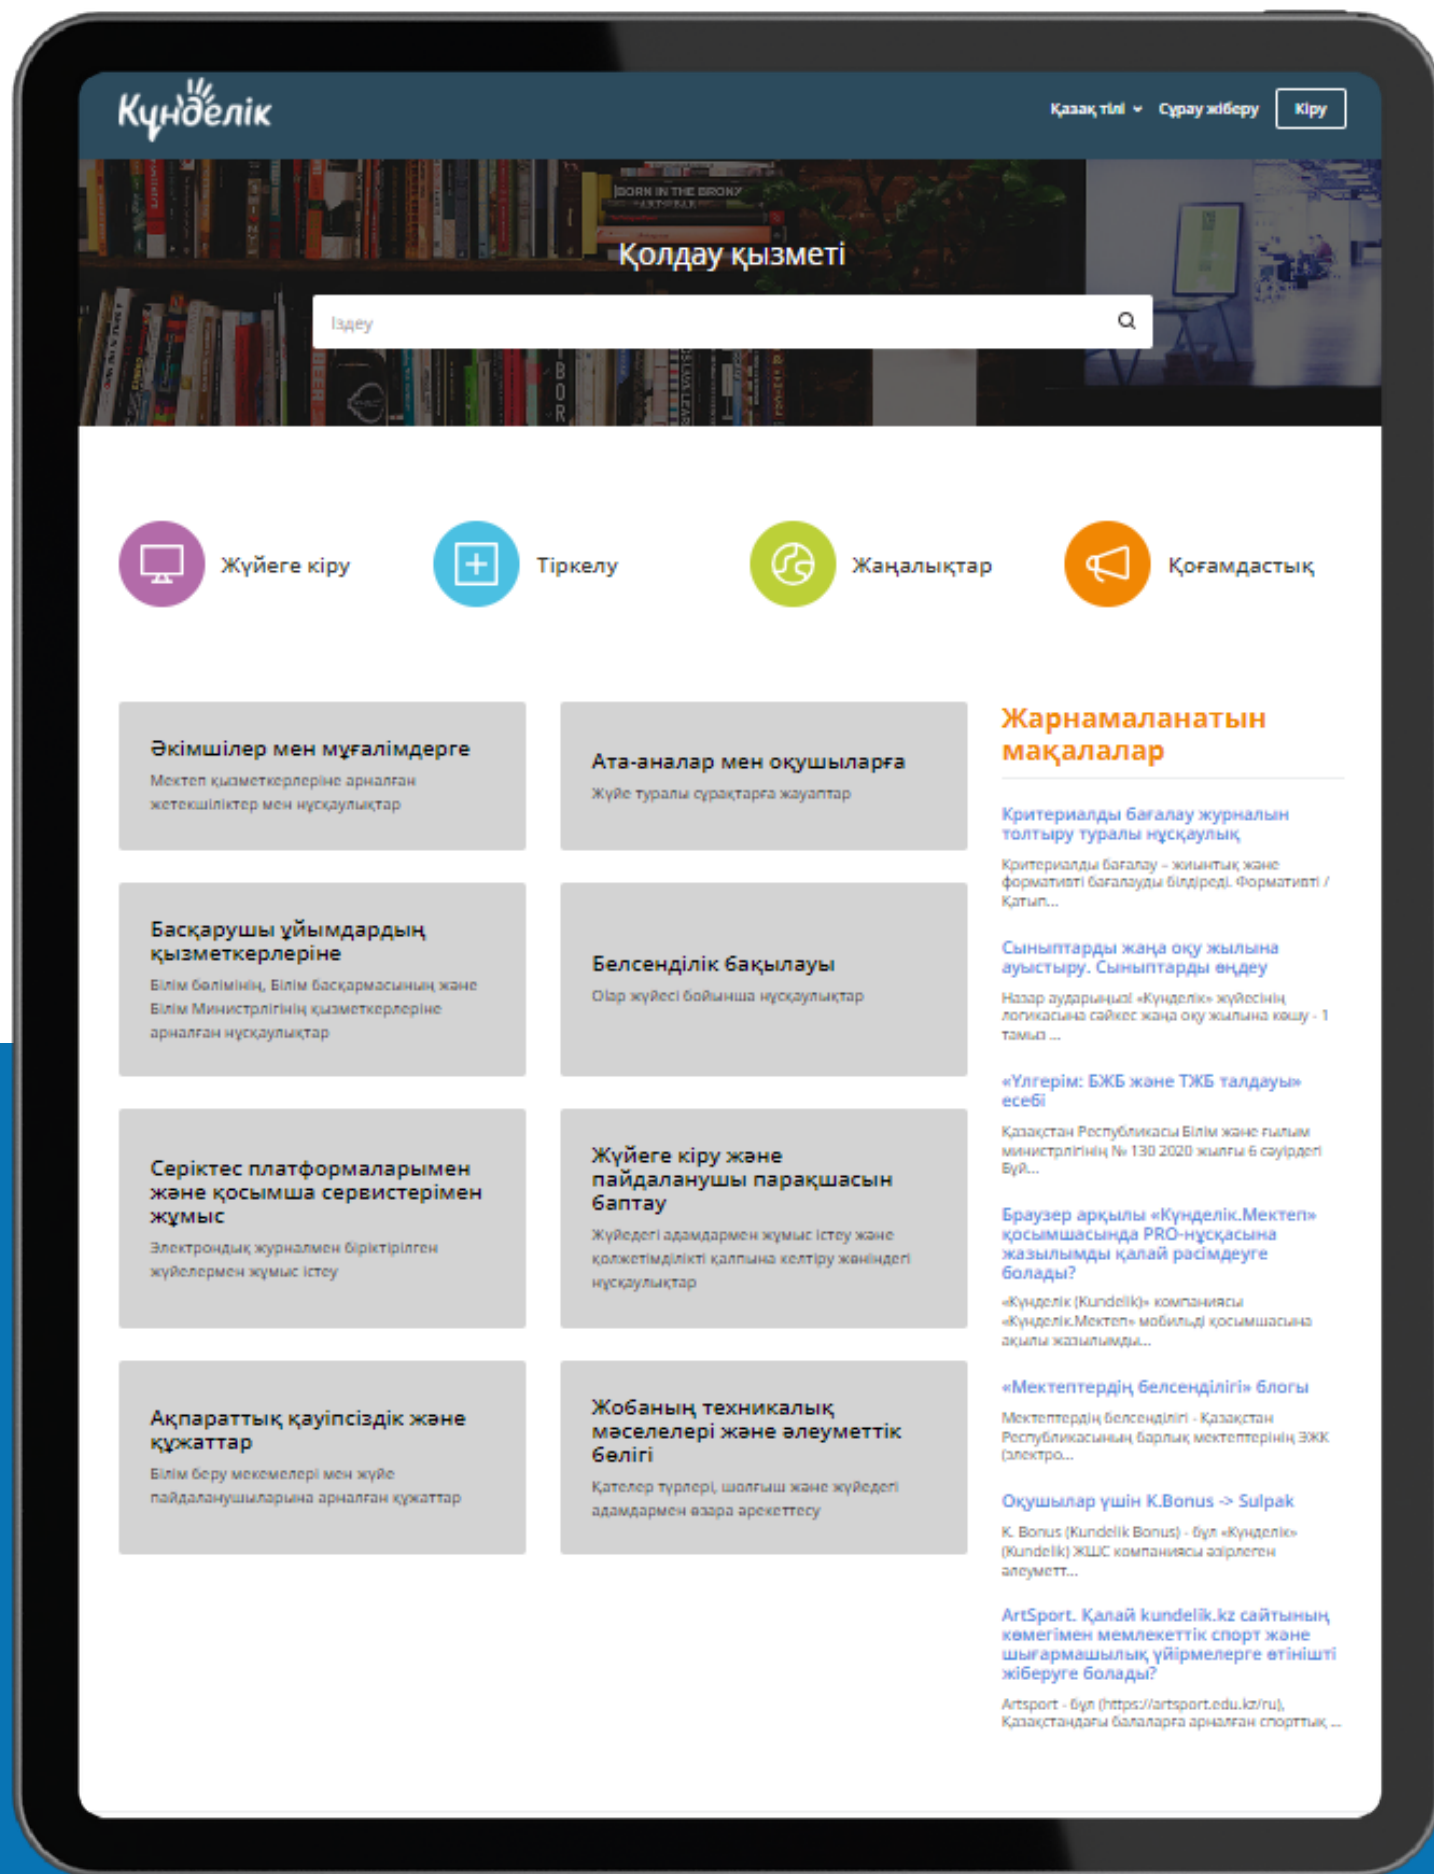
Күнделік

Қазақ тілі Сұрау жіберу Кіру

BORN IN THE BRONX

Қолдау қызметі

Іздеу

Жүйеге кіру

Тіркелу

Жаңалықтар

Қоғамдастық

Әкімшілер мен мұғалімдерге
Мектеп қызметкерлеріне арналған жетекшіліктер мен нұсқаулықтар

Ата-аналар мен оқушыларға
Жүйе туралы сұрақтарға жауаптар

Басқарушы ұйымдардың қызметкерлеріне
Білім бөлімінің, Білім басқармасының және Білім Министрлігінің қызметкерлеріне арналған нұсқаулықтар

Белсенділік бақылауы
Olap жүйесі бойынша нұсқаулықтар

Серіктес платформаларымен және қосымша сервистерімен жұмыс
Электрондық журналмен біріктірілген жүйелермен жұмыс істеу

Жүйеге кіру және пайдаланушы парақшасын баптау
Жүйедегі адамдармен жұмыс істеу және қолжетімділікті қалпына келтіру жөніндегі нұсқаулықтар

Ақпараттық қауіпсіздік және құжаттар
Білім беру мекемелері мен жүйе пайдаланушыларына арналған құжаттар

Жобаның техникалық мәселелері және әлеуметтік бөлігі
Қателер түрлері, шолғыш және жүйедегі адамдармен өзара әрекеттесу

Жарнамаланатын мақалалар

Критериалды бағалау журналын толтыру туралы нұсқаулық
Критериалды бағалау – жиынтық және формативті бағалауды білдіреді. Формативті / Қатып...

Сыныптарды жаңа оқу жылына ауыстыру. Сыныптарды өңдеу
Назар аударыңыз! «Күнделік» жүйесінің логикасына сәйкес жаңа оқу жылына көшу - 1 тамыз ...

«Үлгерім: БЖБ және ТЖБ талдауы» есебі
Қазақстан Республикасы Білім және ғылым министрлігінің № 130 2020 жылғы 6 сәуірдегі бұй...

Браузер арқылы «Күнделік.Мектеп» қосымшасында PRO-нұсқасына жазылымды қалай растауға болады?
«Күнделік (Kundelik)» компаниясы «Күнделік.Мектеп» мобильді қосымшасына ақылы жазылымды...

«Мектептердің белсенділігі» блогы
Мектептердің белсенділігі - Қазақстан Республикасының барлық мектептерінің ЭЖК (электро...

Оқушылар үшін K.Bonus -> Sulpak
K. Bonus (Kundelik Bonus) - бұл «Күнделік» (Kundelik) ЖШС компаниясы әзірлеген әлеуметт...

ArtSport. Қалай kundelik.kz сайтының көмегімен мемлекеттік спорт және шығармашылық үйірмелерге өтінішті жіберуге болады?
Artsport - бұл (https://artsport.edu.kz/ru), Қазақстандағы балаларға арналған спорттық ...